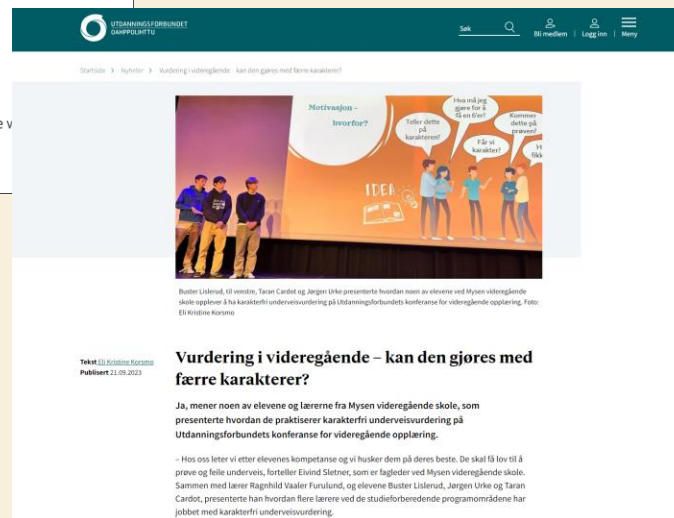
UTDANNINGSFORBUNDET OAHPPOLIHTTU

Søk

Bli medlem | Logg inn | Meny

e v

Startside > Nyheter > Vurdering i videregående - kan den gjøres med færre karakterer?

Motivasjon - hvorfor?

Teller dette på karakteren?

Hva må jeg gjøre for å få en 6'er?

Kommer dette på prøven?

Får vi karakter?

H fikk

IDEA

Buster Lislerud, til venstre, Taran Cardot og Jørgen Urke presenterte hvordan noen av elevene ved Mysen videregående skole opplever å ha karakterfri underveisvurdering på Utdanningsforbundets konferanse for videregående opplæring. Foto: Eli Kristine Korsmo

Tekst Eli Kristine Korsmo
Publisert 21.09.2023

Vurdering i videregående – kan den gjøres med færre karakterer?

Ja, mener noen av elevene og lærerne fra Mysen videregående skole, som presenterte hvordan de praktiserer karakterfri underveisvurdering på Utdanningsforbundets konferanse for videregående opplæring.

– Hos oss leter vi etter elevenes kompetanse og vi husker dem på deres beste. De skal få lov til å prøve og feile underveis, forteller Eivind Sletner, som er fagleder ved Mysen videregående skole. Sammen med lærer Ragnhild Vaaler Furulund, og elevene Buster Lislerud, Jørgen Urke og Taran Cardot, presenterte han hvordan flere lærere ved de studieforberedende programområdene har jobbet med karakterfri underveisvurdering.